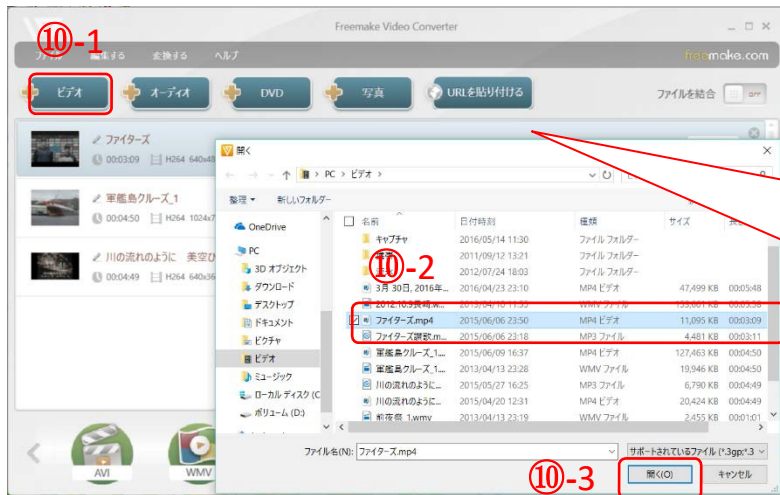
Freemake Video Converter

⑩-1

ファイル 編集する 変換する ヘルプ

freemake.com

ビデオ オーディオ DVD 写真 URLを貼り付ける

ファイルを結合 OFF

ファイターズ
00:03:09 H264 640x48

軍艦島クルーズ_1
00:04:50 H264 1024x7

川の流れのように 美空
00:04:49 H264 640x36

開く

PC > ビデオ >

整理 ▾ 新しいフォルダー

OneDrive
PC
3D オブジェクト
ダウンロード
デスクトップ
ドキュメント
ピクチャ
ビデオ
ミュージック
ローカル ディスク (C
ボリューム (D:)

⑩-2

| 名前 | 日付時刻 | 種類 | サイズ | 長さ |
|---|---|---|---|---|
| キャプチャ | 2016/05/14 11:30 | ファイル フォルダー | | |
| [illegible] | 2011/09/12 13:21 | ファイル フォルダー | | |
| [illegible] | 2012/07/24 18:03 | ファイル フォルダー | | |
| 3月 30日, 2016年... | 2016/04/23 23:10 | MP4 ビデオ | 47,499 KB | 00:05:48 |
| 2012.10.5長崎... | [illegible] | WMV ファイル | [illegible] | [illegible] |
| ファイターズ.mp4 | 2015/06/06 23:50 | MP4 ビデオ | 11,095 KB | 00:03:09 |
| ファイターズ讃歌.m... | 2015/06/06 23:18 | MP3 ファイル | 4,481 KB | 00:03:11 |
| 軍艦島クルーズ_1... | 2015/06/09 16:37 | MP4 ビデオ | 127,463 KB | 00:04:50 |
| 軍艦島クルーズ_1... | 2013/04/13 23:28 | WMV ファイル | 19,946 KB | 00:04:50 |
| 川の流れのように... | 2015/05/27 16:25 | MP3 ファイル | 6,790 KB | 00:04:49 |
| 川の流れのように... | 2015/04/20 12:31 | MP4 ビデオ | 20,424 KB | 00:04:49 |
| 前夜祭_1.wmv | 2013/04/13 23:19 | WMV ファイル | 2,455 KB | 00:01:01 |

ファイル名(N): ファイターズ.mp4

サポートされているファイル (*.3gp;*.3

⑩-3

開く(O) キャンセル

AVI WMV